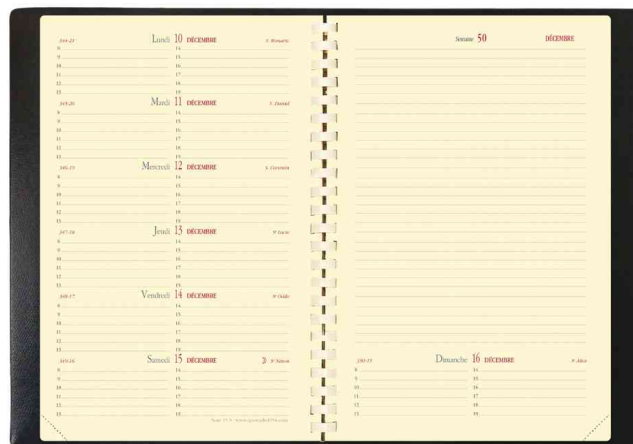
344-21 Lundi 10 DÉCEMBRE S. Romaric
8 14
9 15
10 16
11 17
12 18
13 19

345-20 Mardi 11 DÉCEMBRE S. Daniel
8 14
9 15
10 16
11 17
12 18
13 19

346-19 Mercredi 12 DÉCEMBRE S. Corentin
8 14
9 15
10 16
11 17
12 18
13 19

347-18 Jeudi 13 DÉCEMBRE Sᵉ Lucie
8 14
9 15
10 16
11 17
12 18
13 19

348-17 Vendredi 14 DÉCEMBRE Sᵉ Odile
8 14
9 15
10 16
11 17
12 18
13 19

349-16 Samedi 15 DÉCEMBRE Sᵉ Ninon
8 14
9 15
10 16
11 17
12 18
13 19

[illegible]

Semaine 50 DÉCEMBRE

350-15 Dimanche 16 DÉCEMBRE Sᵉ Alice
8 14
9 15
10 16
11 17
12 18
13 19